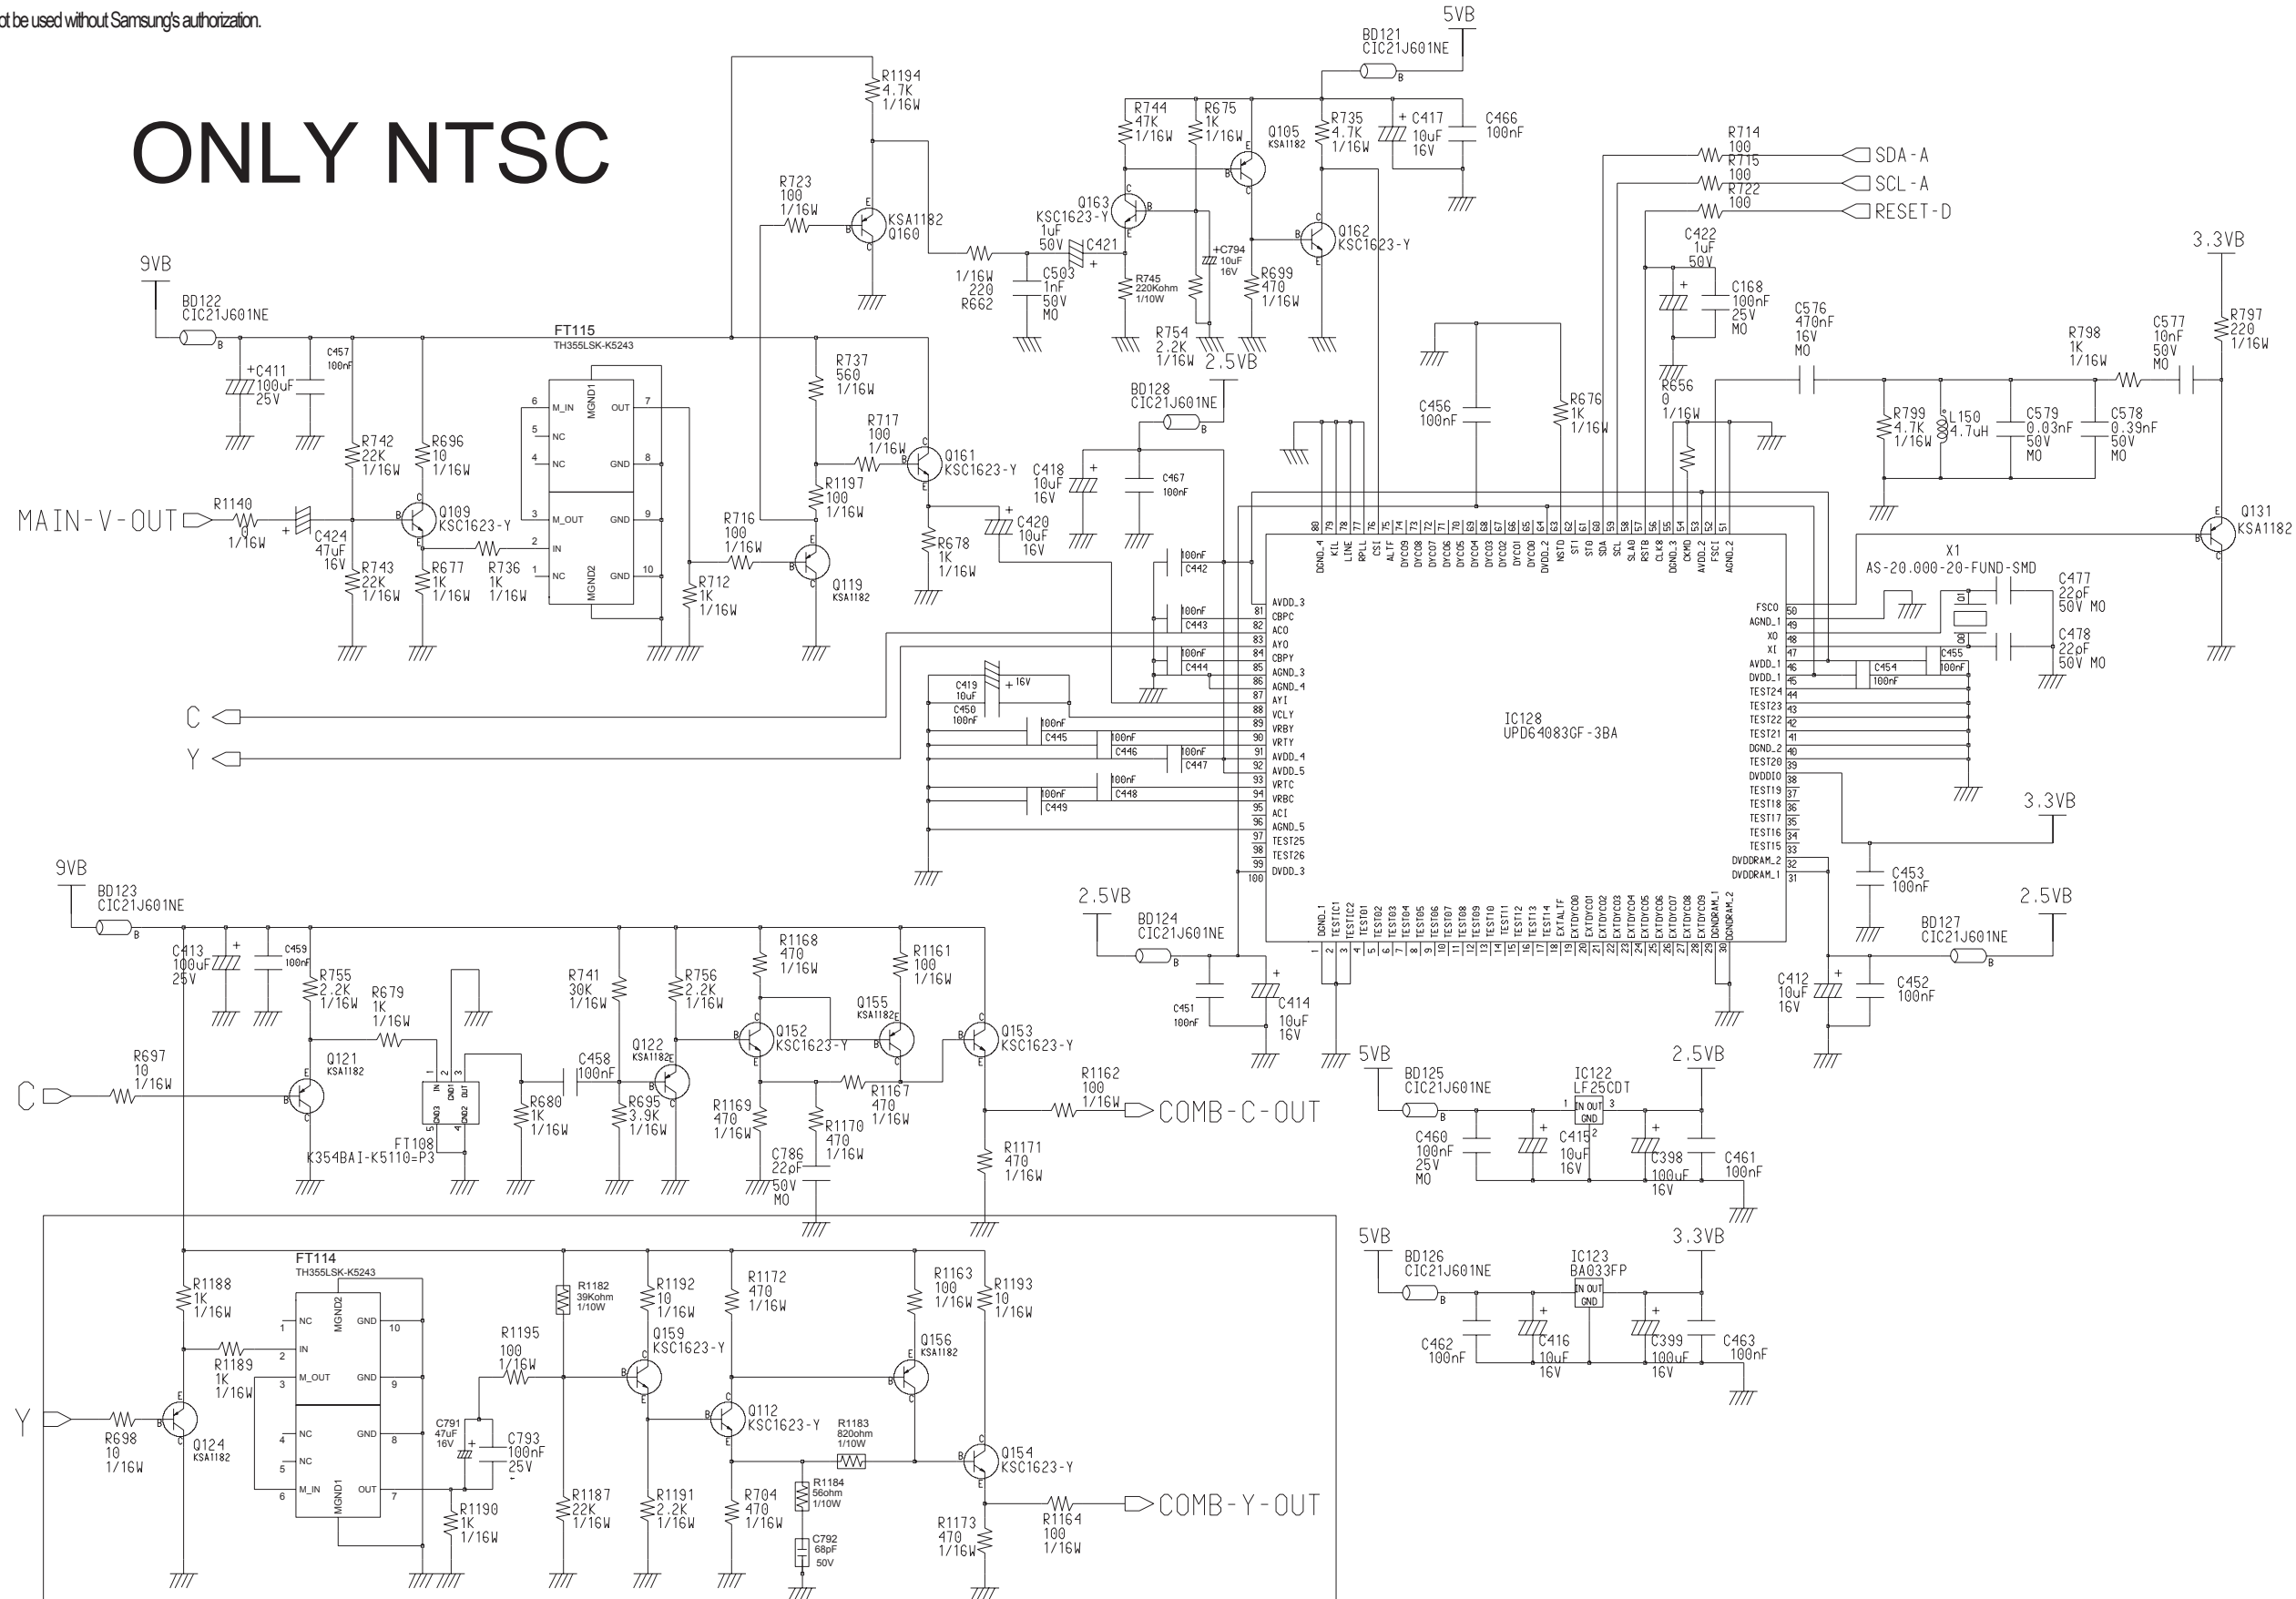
ot be used without Samsung's authorization.

ONLY NTSC

5VB
BD121
CIC21J601NE
R1194
4.7K
1/16W
R744
47K
1/16W
R675
1K
1/16W
R735
4.7K
1/16W
C417
10uF
16V
C466
100nF
Q105
KSA1182
R714
100
R715
100
R722
100
SDA-A
SCL-A
RESET-D
R723
100
1/16W
KSA1182
Q160
Q163
KSC1623-Y
1uF
50V
C421
1/16W
220
R662
C503
1nF
50V
M0
+C794
10uF
16V
R745
220Kohm
1/10W
R699
470
1/16W
Q162
KSC1623-Y
C422
1uF
50V
C168
100nF
25V
M0
3.3VB
9VB
BD122
CIC21J601NE
FT115
TH355LSK-K5243
C457
100nF
C411
100uF
25V
R754
2.2K
1/16W
2.5VB
C576
470nF
16V
M0
R798
1K
1/16W
C577
10nF
50V
M0
R797
220
1/16W
R737
560
1/16W
BD128
CIC21J601NE
C456
100nF
R676
1K
1/16W
R656
0
1/16W
R742
22K
1/16W
R696
10
1/16W
M_IN
NC
NC
OUT
GND
MGND1
R717
100
1/16W
Q161
KSC1623-Y
C418
10uF
16V
C467
100nF
R799
4.7K
1/16W
L150
4.7uH
C579
0.03nF
50V
M0
C578
0.39nF
50V
M0
MAIN-V-OUT
R1140
0
1/16W
C424
47uF
16V
Q109
KSC1623-Y
R1197
100
1/16W
M_OUT
IN
NC
GND
GND
MGND2
R716
100
1/16W
R678
1K
1/16W
C420
10uF
16V
Q131
KSA1182
R743
22K
1/16W
R677
1K
1/16W
R736
1K
1/16W
R712
1K
1/16W
Q119
KSA1182
X1
AS-20.000-20-FUND-SMD
C477
22pF
50V M0
C478
22pF
50V M0
C442
C443
C444
C419
10uF
16V
C450
100nF
C445
C446
C447
C448
C449
C454
C455
C
Y
IC128
UPD64083GF-3BA
AVDD_3
CBPC
ACO
AYO
CBPY
AGND_3
AGND_4
AYI
VCLY
VRBY
VRTY
AVDD_4
AVDD_5
VRTC
VRBC
ACI
AGND_5
TEST25
TEST26
DVDD_3
FSCO
AGND_1
XO
XI
AVDD_1
DVDD_1
TEST24
TEST23
TEST22
TEST21
DGND_2
TEST20
DVDDIO
TEST19
TEST18
TEST17
TEST16
TEST15
DVDDRAM_2
DVDDRAM_1
DGND_4
KIL
LINE
RPLL
CSI
ALTF
DYCO9
DYCO8
DYCO7
DYCO6
DYCO5
DYCO4
DYCO3
DYCO2
DYCO1
DYCO0
DVDD_2
NSTD
STI
STO
SDA
SCL
SLA0
RSTB
CLK8
DGND_3
CKMD
AVDD_2
FSCI
AGND_2
DGND_1
TESTIC1
TESTIC2
TEST01
TEST02
TEST03
TEST04
TEST05
TEST06
TEST07
TEST08
TEST09
TEST10
TEST11
TEST12
TEST13
TEST14
EXTALTF
EXTDYC00
EXTDYC01
EXTDYC02
EXTDYC03
EXTDYC04
EXTDYC05
EXTDYC06
EXTDYC07
EXTDYC08
EXTDYC09
DGNDRAM_1
DGNDRAM_2
3.3VB
C453
100nF
9VB
BD123
CIC21J601NE
2.5VB
BD124
CIC21J601NE
2.5VB
BD127
CIC21J601NE
C413
100uF
25V
C459
100nF
R755
2.2K
1/16W
R679
1K
1/16W
R741
30K
1/16W
R756
2.2K
1/16W
R1168
470
1/16W
R1161
100
1/16W
C451
100nF
C414
10uF
16V
C412
10uF
16V
C452
100nF
R697
10
1/16W
C
Q121
KSA1182
FT108
K354BAI-K5110=P3
R680
1K
1/16W
C458
100nF
Q122
KSA1182
R695
3.9K
1/16W
Q152
KSC1623-Y
Q155
KSA1182
Q153
KSC1623-Y
R1169
470
1/16W
R1170
470
1/16W
R1167
470
1/16W
C786
22pF
50V
M0
R1162
100
1/16W
COMB-C-OUT
R1171
470
1/16W
5VB
BD125
CIC21J601NE
IC122
LF25CDT
IN OUT
GND
2.5VB
C460
100nF
25V
M0
C415
10uF
16V
C398
100uF
16V
C461
100nF
5VB
BD126
CIC21J601NE
IC123
BA033FP
3.3VB
C462
100nF
C416
10uF
16V
C399
100uF
16V
C463
100nF
FT114
TH355LSK-K5243
R1188
1K
1/16W
R1189
1K
1/16W
R1182
39Kohm
1/10W
R1192
10
1/16W
R1172
470
1/16W
R1163
100
1/16W
R1193
10
1/16W
R1195
100
1/16W
Q159
KSC1623-Y
Q156
KSA1182
Y
R698
10
1/16W
Q124
KSA1182
C791
47uF
16V
C793
100nF
25V
Q112
KSC1623-Y
R1183
820ohm
1/10W
Q154
KSC1623-Y
R1184
56ohm
1/10W
C792
68pF
50V
R1190
1K
1/16W
R1187
22K
1/16W
R1191
2.2K
1/16W
R704
470
1/16W
R1173
470
1/16W
R1164
100
1/16W
COMB-Y-OUT